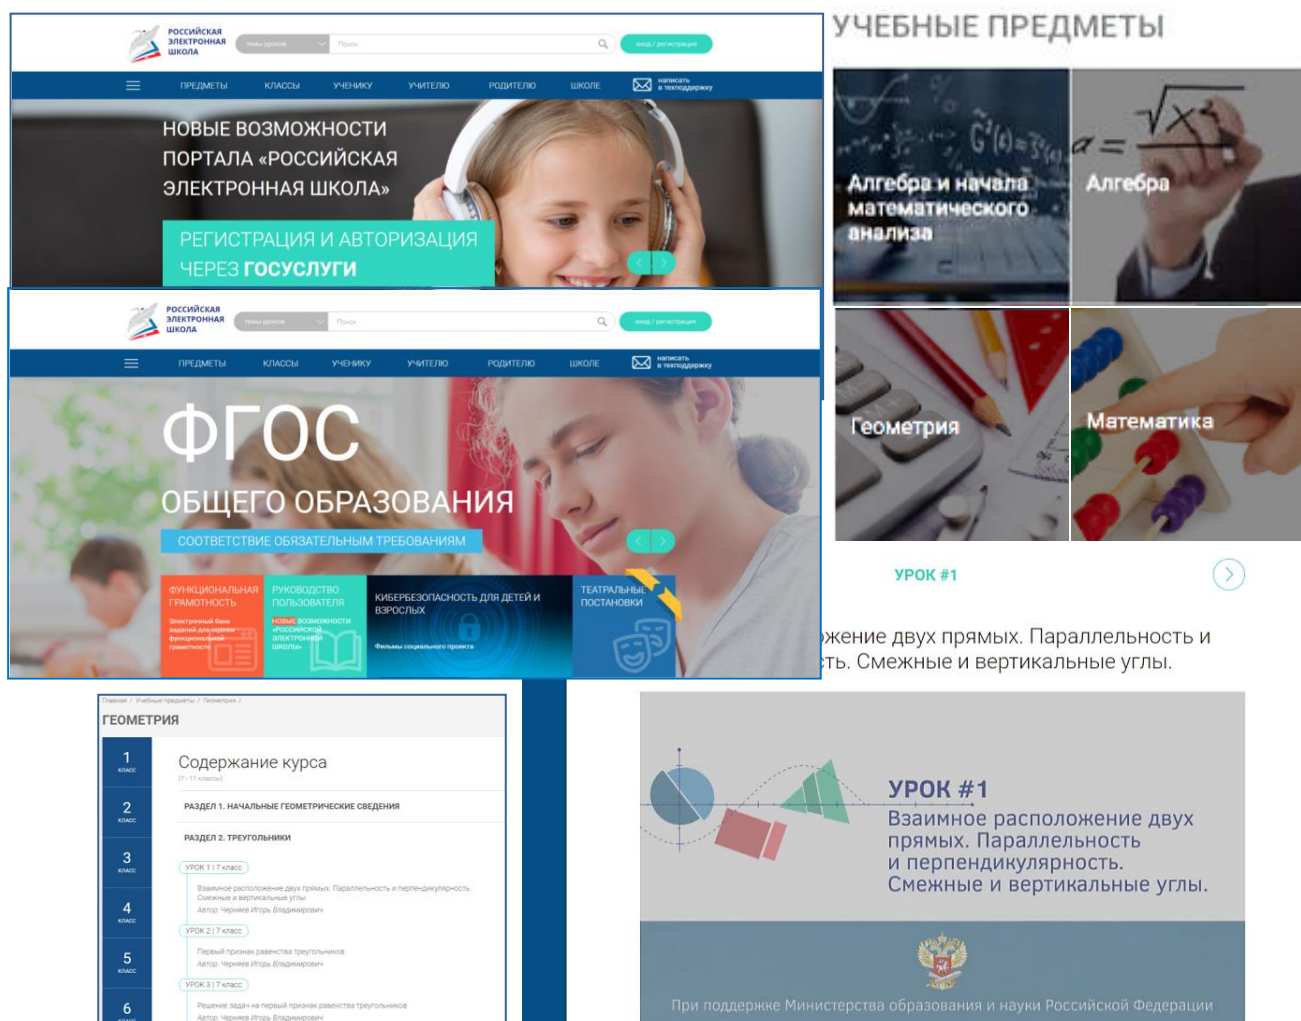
РОССИЙСКАЯ ЭЛЕКТРОННАЯ ШКОЛА

Темы уроков

Поиск

вход / регистрация

ПРЕДМЕТЫ КЛАССЫ УЧЕНИКУ УЧИТЕЛЮ РОДИТЕЛЮ ШКОЛЕ написать в техподдержку

НОВЫЕ ВОЗМОЖНОСТИ ПОРТАЛА «РОССИЙСКАЯ ЭЛЕКТРОННАЯ ШКОЛА»

РЕГИСТРАЦИЯ И АВТОРИЗАЦИЯ ЧЕРЕЗ ГОСУСЛУГИ

РОССИЙСКАЯ ЭЛЕКТРОННАЯ ШКОЛА

Темы уроков

Поиск

вход / регистрация

ПРЕДМЕТЫ КЛАССЫ УЧЕНИКУ УЧИТЕЛЮ РОДИТЕЛЮ ШКОЛЕ написать в техподдержку

ФГОС

ОБЩЕГО ОБРАЗОВАНИЯ

СООТВЕТСТВИЕ ОБЯЗАТЕЛЬНЫМ ТРЕБОВАНИЯМ

ФУНКЦИОНАЛЬНАЯ ГРАМОТНОСТЬ

Электронный банк заданий для оценки функциональной грамотности

РУКОВОДСТВО ПОЛЬЗОВАТЕЛЯ

Новые возможности «Российской электронной школы»

КИБЕРБЕЗОПАСНОСТЬ ДЛЯ ДЕТЕЙ И ВЗРОСЛЫХ

Фильмы социального проекта

ТЕАТРАЛЬНЫЕ ПОСТАНОВКИ

УЧЕБНЫЕ ПРЕДМЕТЫ

Алгебра и начала математического анализа

Алгебра

Геометрия

Математика

УРОК #1

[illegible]жение двух прямых. Параллельность и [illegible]ть. Смежные и вертикальные углы.

Главная / Учебные предметы / Геометрия /

ГЕОМЕТРИЯ

1 класс

2 класс

3 класс

4 класс

5 класс

6

Содержание курса

(7–11 классы)

РАЗДЕЛ 1. НАЧАЛЬНЫЕ ГЕОМЕТРИЧЕСКИЕ СВЕДЕНИЯ

РАЗДЕЛ 2. ТРЕУГОЛЬНИКИ

УРОК 1 | 7 класс

Взаимное расположение двух прямых. Параллельность и перпендикулярность. Смежные и вертикальные углы

Автор: Черняев Игорь Владимирович

УРОК 2 | 7 класс

Первый признак равенства треугольников

Автор: Черняев Игорь Владимирович

УРОК 3 | 7 класс

Решение задач на первый признак равенства треугольников

Автор: Черняев Игорь Владимирович

УРОК #1

Взаимное расположение двух прямых. Параллельность и перпендикулярность. Смежные и вертикальные углы.

При поддержке Министерства образования и науки Российской Федерации